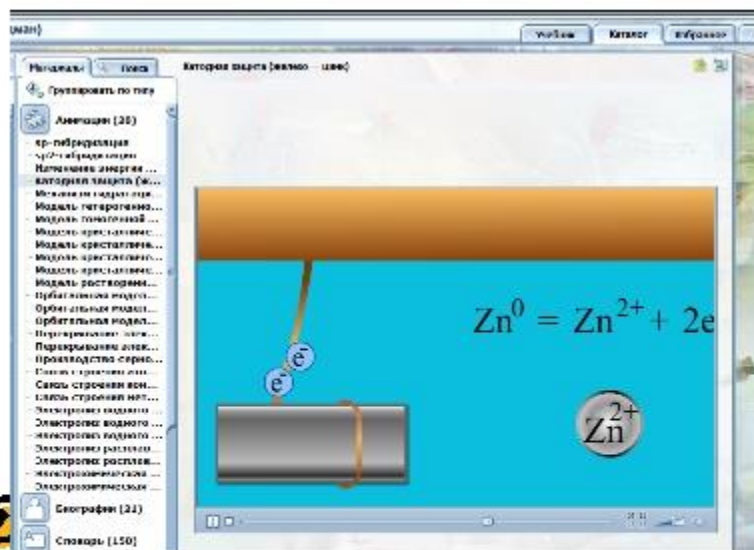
Учебник Каталог Избранное

Материалы Поиск

Группировать по типу

Анимации (38)

sp-гибридизация
sp2-гибридизация
Изменение энергии ...
Катодная защита (ж...
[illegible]
Модель гетерогенно...
Модель гомогенной ...
Модель кристалличес...
Модель кристаллическ...
Модель кристаллическ...
Модель кристалличес...
Модель растворени...
Орбитальная модел...
Орбитальная модел...
Орбитальная модел...
Перекрывание элек...
Перекрывание элек...
Производство серно...
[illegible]
Связь строения мол...
Связь строения мол...
Электролиз водного ...
Электролиз водного ...
Электролиз водного ...
Электролиз расплав...
Электролиз расплав...
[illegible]
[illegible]

Биографии (21)

Словарь (150)

Катодная защита (железо — цинк)

$Zn^0 = Zn^{2+} + 2e$

$\bar{e}$

$\bar{e}$

$Zn^{2+}$